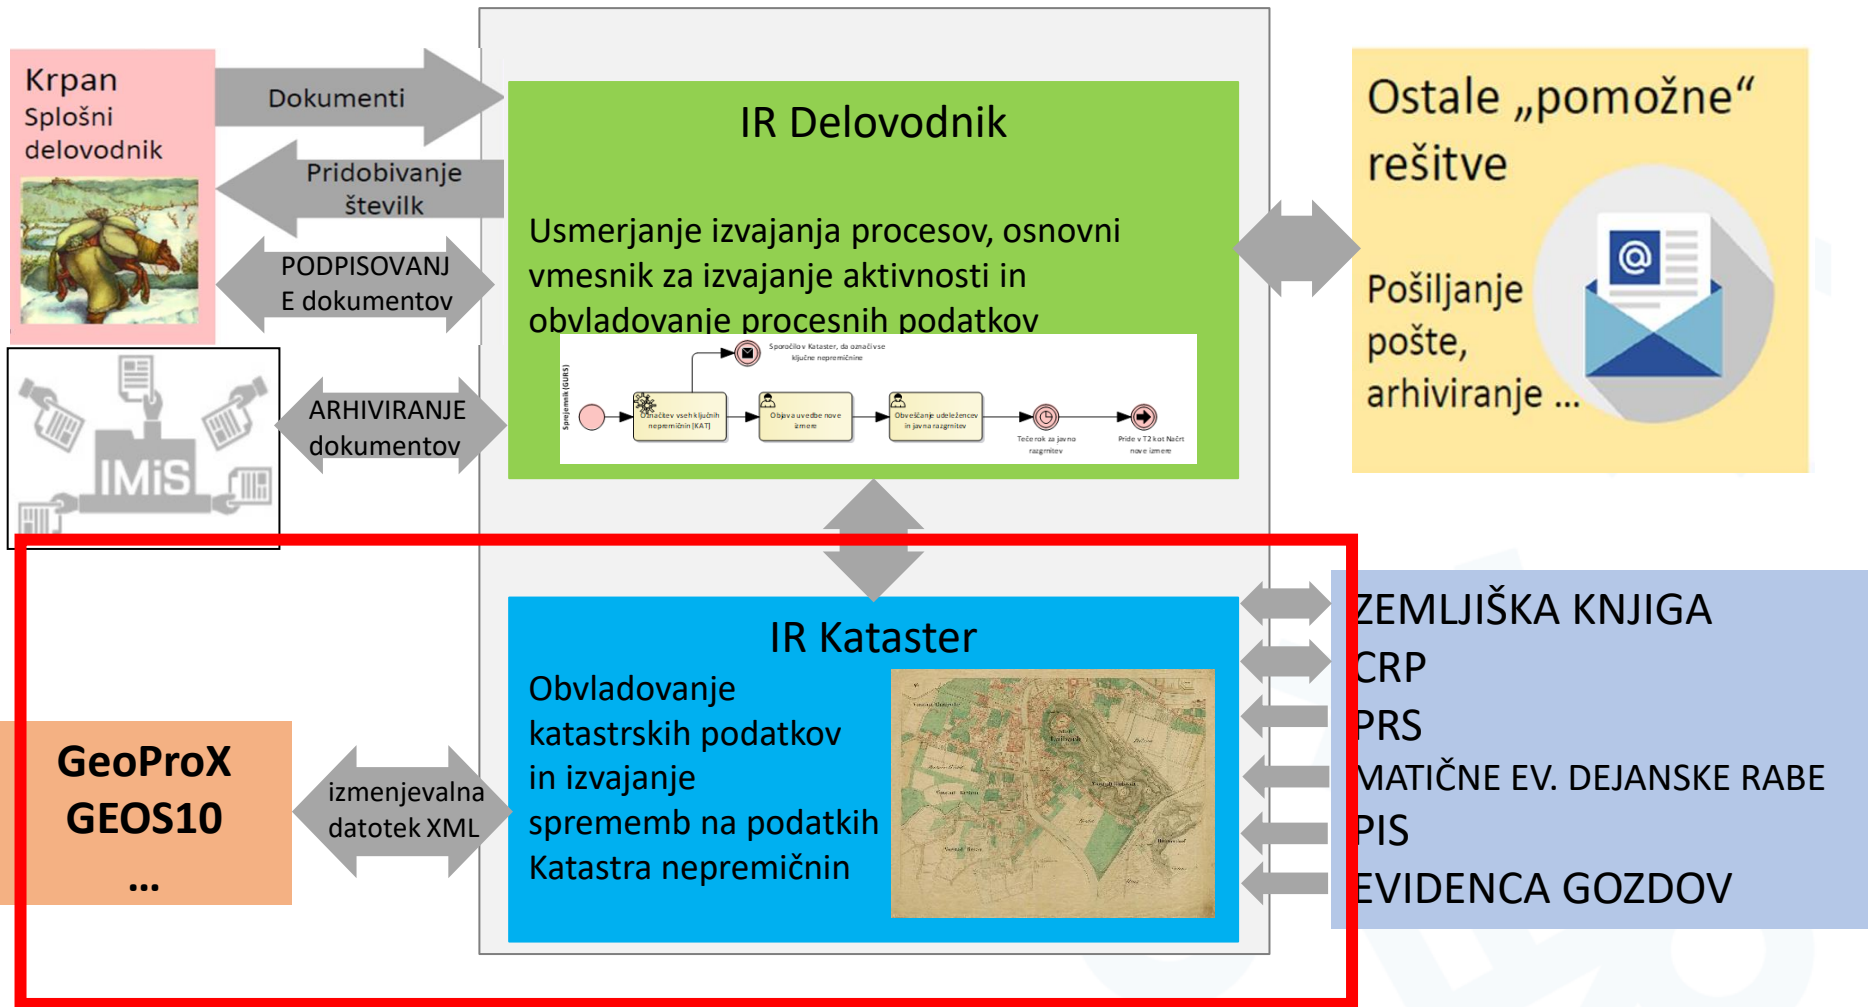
Krpan
Splošni delovodnik

Dokumenti

Pridobivanje številk

PODPISOVANJE dokumentov

IMiS

ARHIVIRANJE dokumentov

IR Delovodnik

Usmerjanje izvajanja procesov, osnovni vmesnik za izvajanje aktivnosti in obvladovanje procesnih podatkov

Sprejemnik (GURS)

Sporočilo v Kataster, da označi vse ključne nepremičnine

Označitev vseh ključnih nepremičnin (KAT)

Objava uvedbe nove izmere

Obveščanje udeležencev in javna razgrnitev

Teče rok za javno razgrnitev

Pride v T2 kot Načrt nove izmere

Ostale „pomožne“ rešitve

Pošiljanje pošte, arhiviranje ...

IR Kataster

Obvladovanje katastrskih podatkov in izvajanje sprememb na podatkih Katastra nepremičnin

GeoProX
GEOS10
...

izmenjevalna datotek XML

ZEMLJIŠKA KNJIGA
CRP
PRS
MATIČNE EV. DEJANSKE RABE
PIS
EVIDENCA GOZDOV